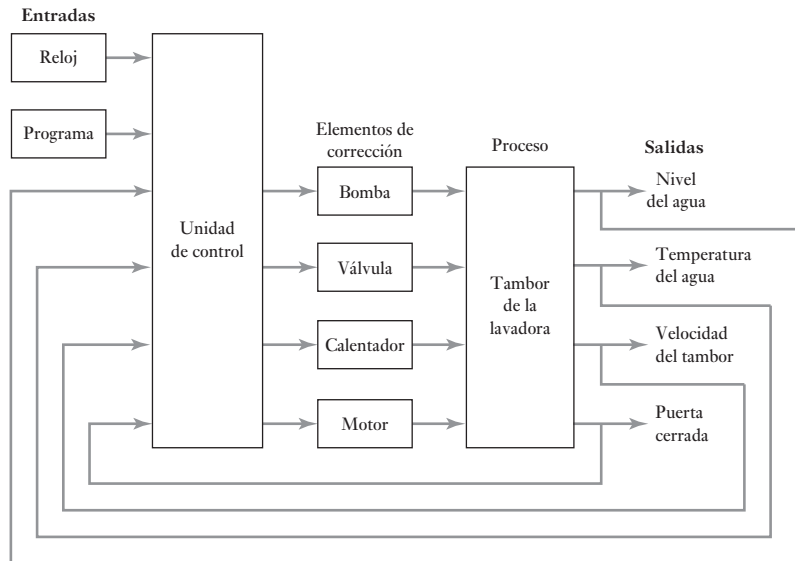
Entradas

Reloj

Programa

Unidad de control

Elementos de corrección

Bomba

Válvula

Calentador

Motor

Proceso

Tambor de la lavadora

Salidas

Nivel del agua

Temperatura del agua

Velocidad del tambor

Puerta cerrada